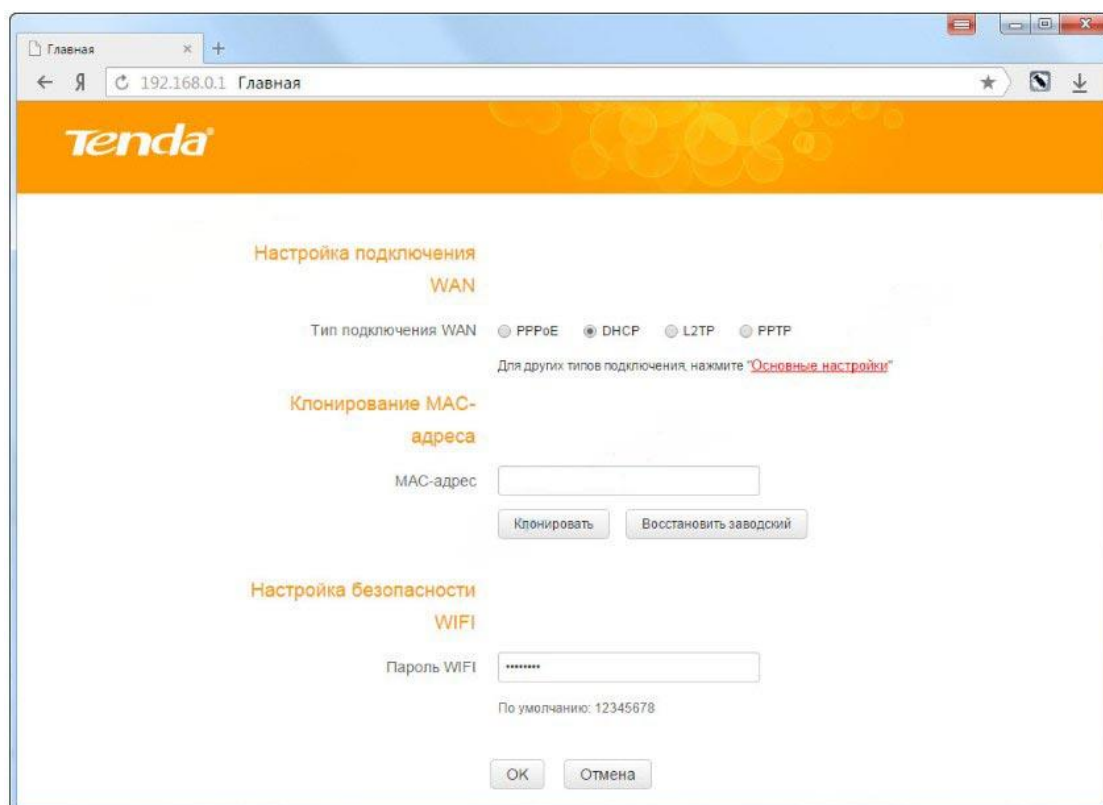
Главная × +

← Я 192.168.0.1 Главная

Tenda

Настройка подключения WAN

Тип подключения WAN PPPoE DHCP L2TP PPTP

Для других типов подключения, нажмите "Основные настройки"

Клонирование MAC-адреса

MAC-адрес

Клонировать Восстановить заводский

Настройка безопасности WIFI

Пароль WIFI ••••••••

По умолчанию: 12345678

OK Отмена